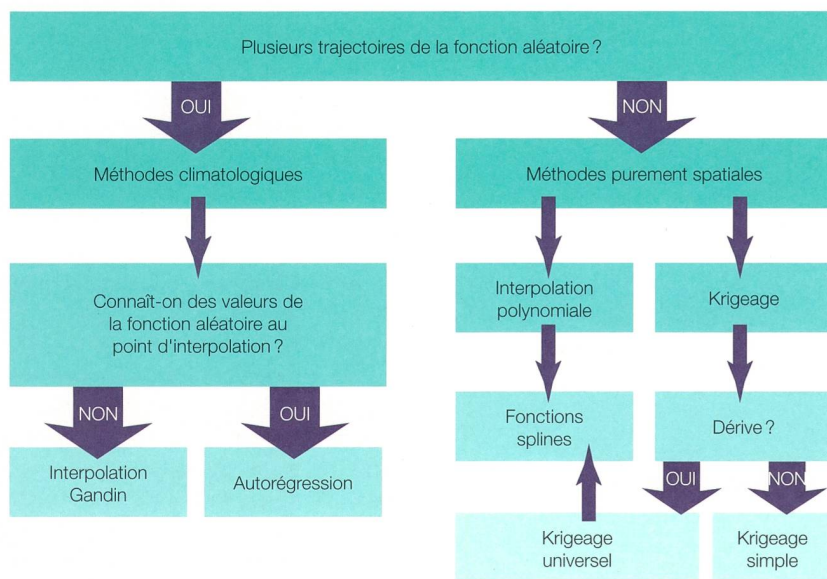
Plusieurs trajectoires de la fonction aléatoire ?

OUI

NON

Méthodes climatologiques

Méthodes purement spatiales

Connaît-on des valeurs de la fonction aléatoire au point d'interpolation ?

Interpolation polynomiale

Krigeage

NON

OUI

Fonctions splines

Dérive ?

Interpolation Gandin

Autorégression

OUI

NON

Krigeage universel

Krigeage simple